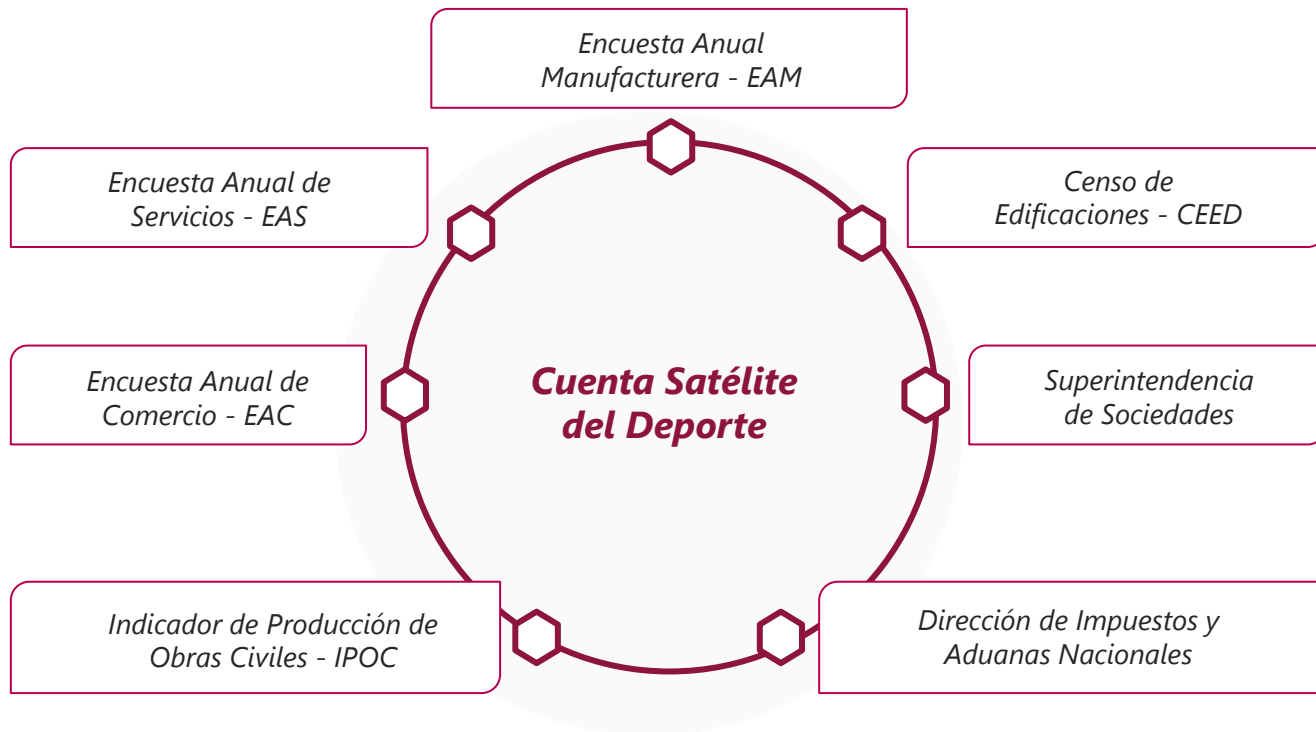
Encuesta Anual Manufacturera - EAM

Encuesta Anual de Servicios - EAS

Censo de Edificaciones - CEED

Cuenta Satélite del Deporte

Encuesta Anual de Comercio - EAC

Superintendencia de Sociedades

Indicador de Producción de Obras Civiles - IPOC

Dirección de Impuestos y Aduanas Nacionales